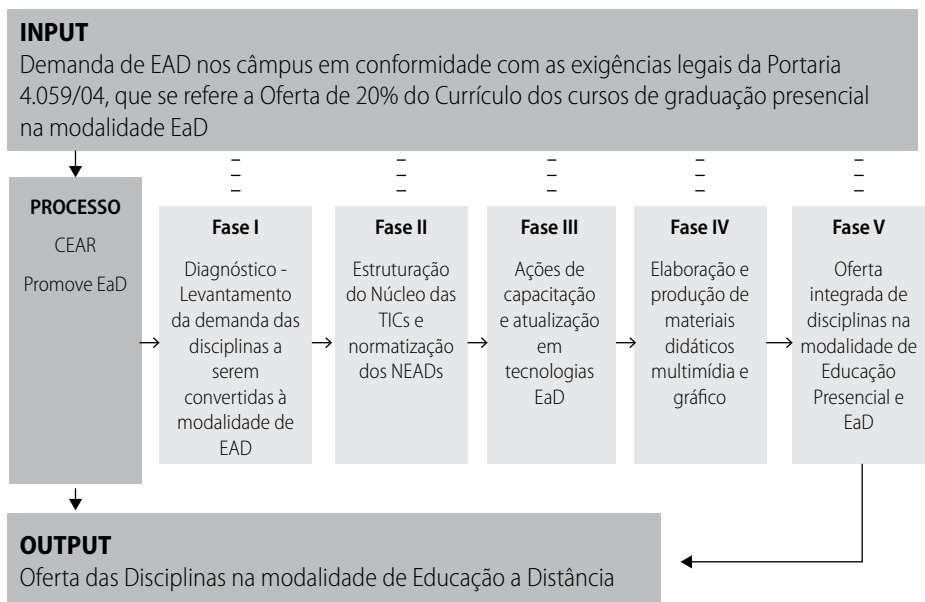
INPUT
Demanda de EAD nos câmpus em conformidade com as exigências legais da Portaria 4.059/04, que se refere a Oferta de 20% do Currículo dos cursos de graduação presencial na modalidade EaD

PROCESSO
CEAR
Promove EaD

Fase I
Diagnóstico - Levantamento da demanda das disciplinas a serem convertidas à modalidade de EAD

Fase II
Estruturação do Núcleo das TICs e normatização dos NEADs

Fase III
Ações de capacitação e atualização em tecnologias EaD

Fase IV
Elaboração e produção de materiais didáticos multimídia e gráfico

Fase V
Oferta integrada de disciplinas na modalidade de Educação Presencial e EaD

OUTPUT
Oferta das Disciplinas na modalidade de Educação a Distância